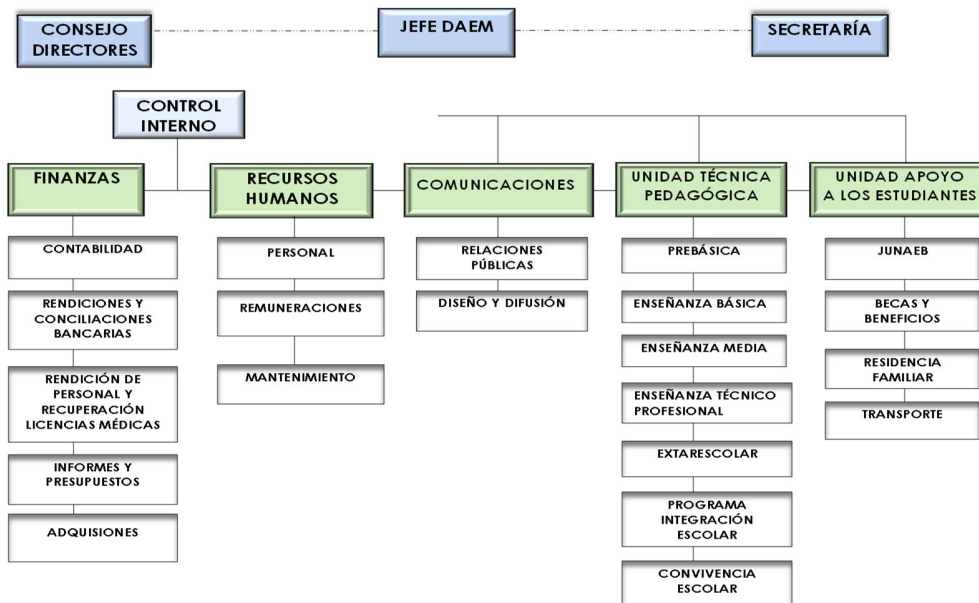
CONSEJO DIRECTORES

JEFE DAEM

SECRETARÍA

CONTROL INTERNO

FINANZAS

CONTABILIDAD

RENDICIONES Y CONCILIACIONES BANCARIAS

RENDICIÓN DE PERSONAL Y RECUPERACIÓN LICENCIAS MÉDICAS

INFORMES Y PRESUPUESTOS

ADQUISIONES

RECURSOS HUMANOS

PERSONAL

REMUNERACIONES

MANTENIMIENTO

COMUNICACIONES

RELACIONES PÚBLICAS

DISEÑO Y DIFUSIÓN

UNIDAD TÉCNICA PEDAGÓGICA

PREBÁSICA

ENSEÑANZA BÁSICA

ENSEÑANZA MEDIA

ENSEÑANZA TÉCNICO PROFESIONAL

EXTARESCOLAR

PROGRAMA INTEGRACIÓN ESCOLAR

CONVIVENCIA ESCOLAR

UNIDAD APOYO A LOS ESTUDIANTES

JUNAEB

BECAS Y BENEFICIOS

RESIDENCIA FAMILIAR

TRANSPORTE